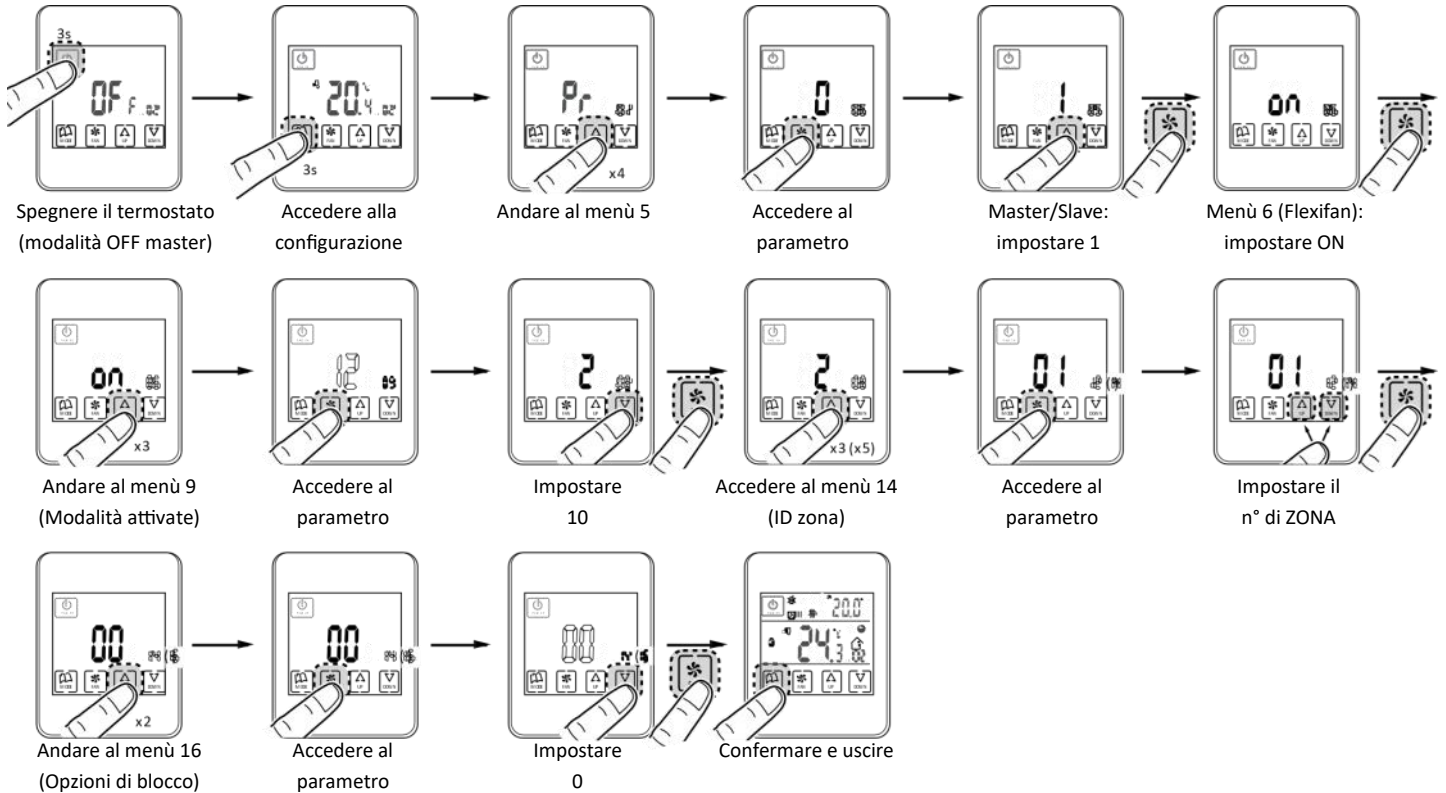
3s

OFF

Spegnere il termostato (modalità OFF master)

20.4

3s

Accedere alla configurazione

Pr

x4

Andare al menù 5

0

Accedere al parametro

1

Master/Slave: impostare 1

On

Menù 6 (Flexifan): impostare ON

On

x3

Andare al menù 9 (Modalità attivate)

12

Accedere al parametro

2

Impostare 10

2

x3 (x5)

Accedere al menù 14 (ID zona)

01

Accedere al parametro

01

Impostare il n° di ZONA

00

x2

Andare al menù 16 (Opzioni di blocco)

00

Accedere al parametro

Impostare 0

20.0

24.3

Confermare e uscire